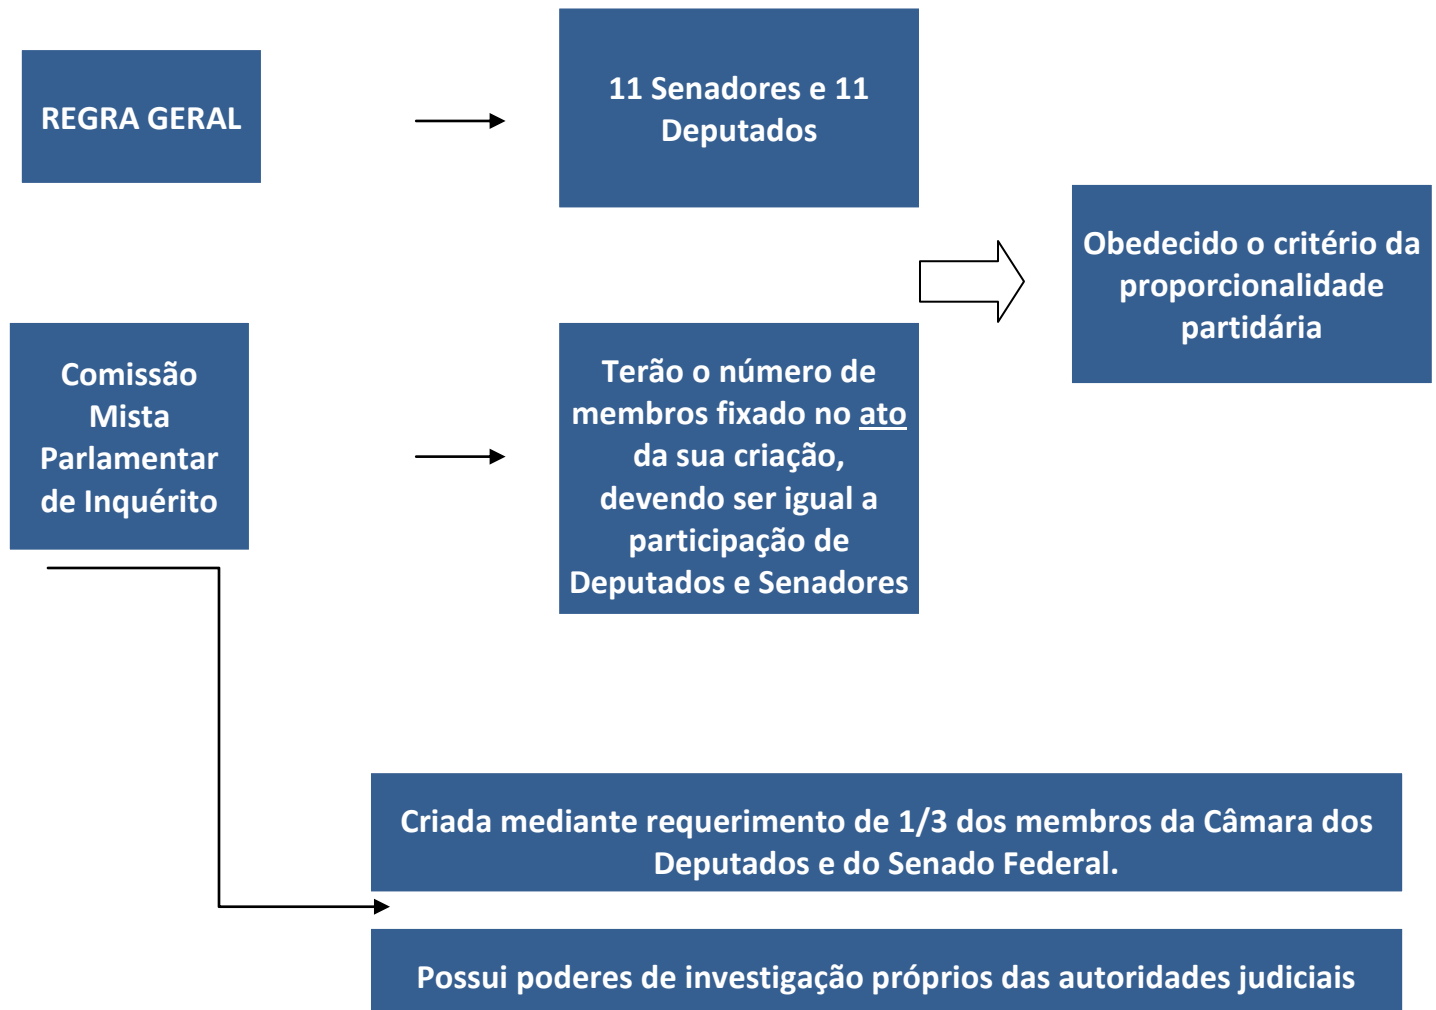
REGRA GERAL

11 Senadores e 11 Deputados

Obedecido o critério da proporcionalidade partidária

Comissão Mista Parlamentar de Inquérito

Terão o número de membros fixado no ato da sua criação, devendo ser igual a participação de Deputados e Senadores

Criada mediante requerimento de 1/3 dos membros da Câmara dos Deputados e do Senado Federal.

Possui poderes de investigação próprios das autoridades judiciais